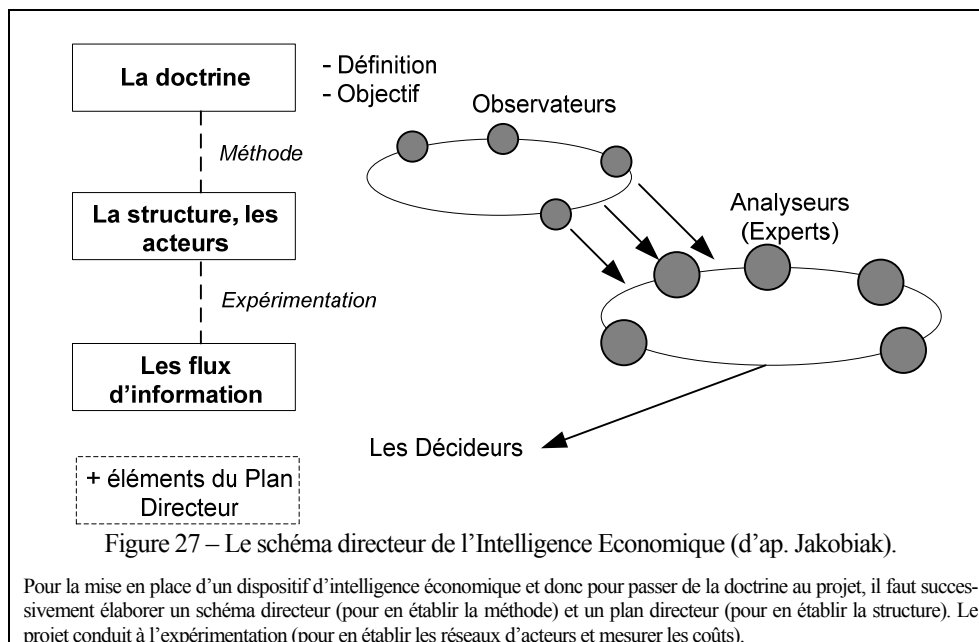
La doctrine

- Définition
- Objectif

Observateurs

Méthode

La structure, les acteurs

Analyseurs (Experts)

Expérimentation

Les flux d'information

Les Décideurs

+ éléments du Plan Directeur

Figure 27 – Le schéma directeur de l'Intelligence Economique (d'ap. Jakobiak).

Pour la mise en place d'un dispositif d'intelligence économique et donc pour passer de la doctrine au projet, il faut successivement élaborer un schéma directeur (pour en établir la méthode) et un plan directeur (pour en établir la structure). Le projet conduit à l'expérimentation (pour en établir les réseaux d'acteurs et mesurer les coûts).